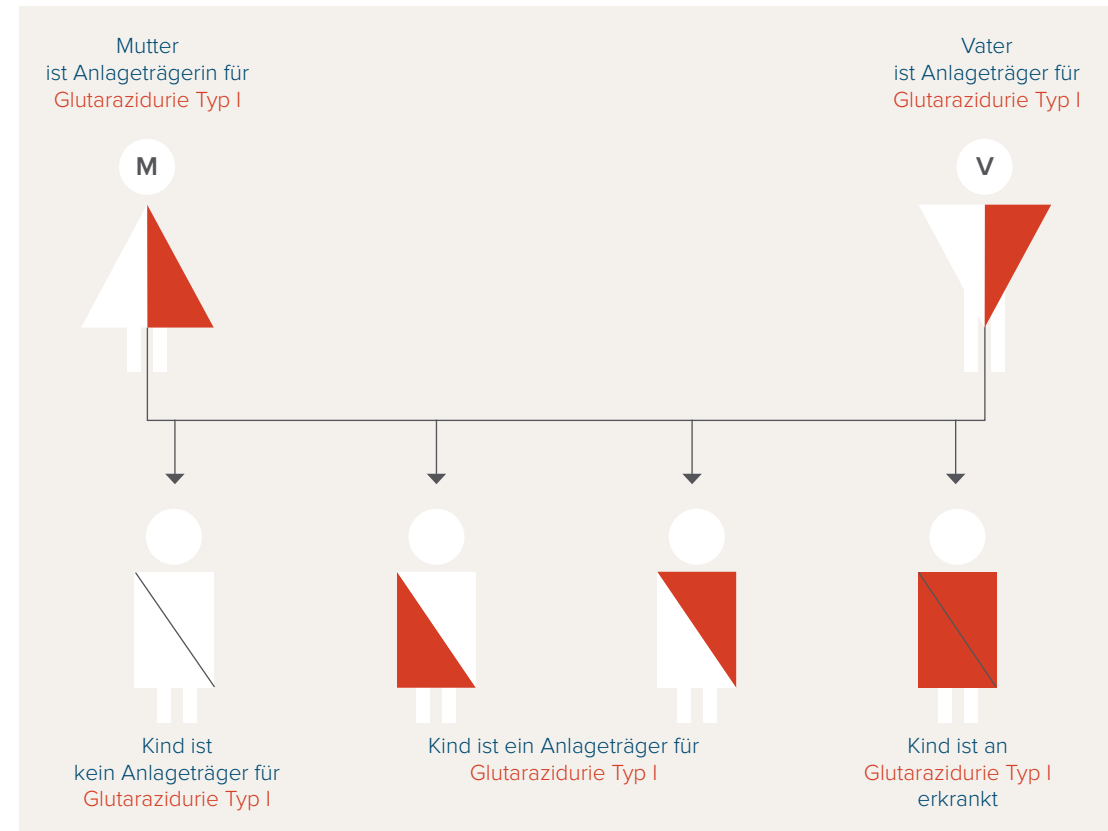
Mutter
ist Anlageträgerin für
Glutarazidurie Typ I

Vater
ist Anlageträger für
Glutarazidurie Typ I

M

V

Kind ist
kein Anlageträger für
Glutarazidurie Typ I

Kind ist ein Anlageträger für
Glutarazidurie Typ I

Kind ist an
Glutarazidurie Typ I
erkrankt